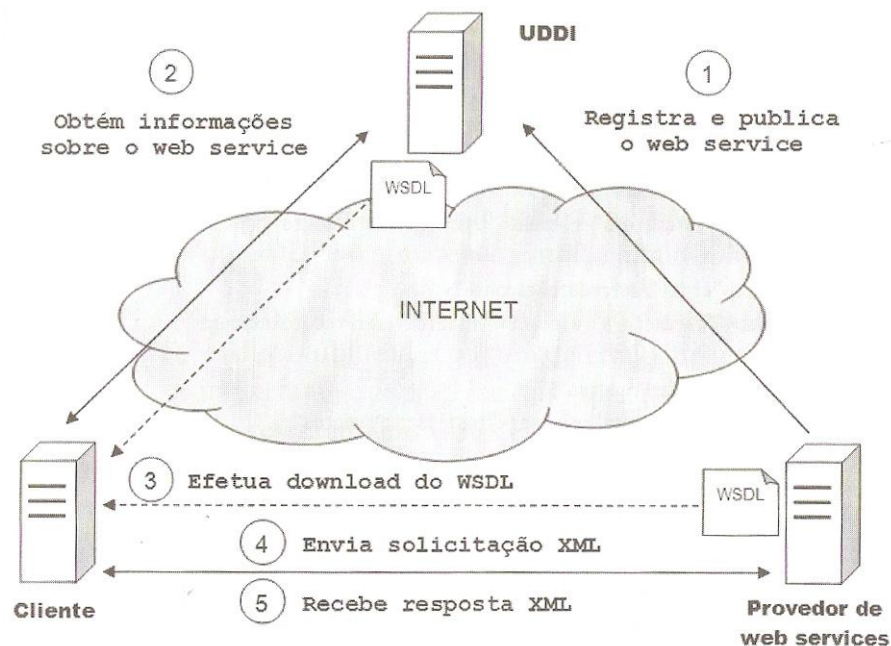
UDDI

2
Obtém informações sobre o web service

1
Registra e publica o web service

WSDL

INTERNET

3 Efetua download do WSDL

WSDL

4 Envia solicitação XML

5 Recebe resposta XML

Cliente

Provedor de web services